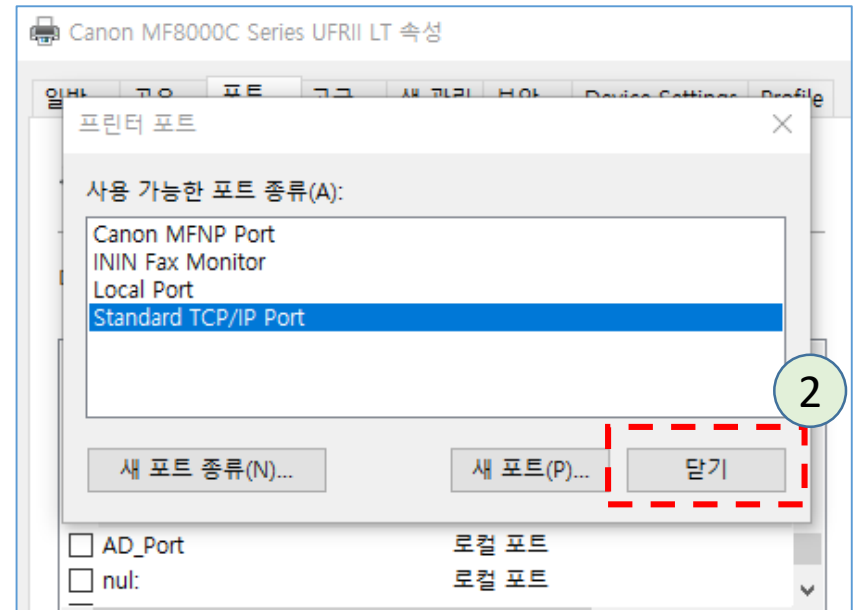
Canon MF8000C Series UFRII LT 속성

일반 공유 포트 고급 색 관리 보안 Device Settings Profile

프린터 포트

사용 가능한 포트 종류(A):

Canon MFNP Port
ININ Fax Monitor
Local Port
Standard TCP/IP Port

2

새 포트 종류(N)...

새 포트(P)...

닫기

AD_Port 로컬 포트
nul: 로컬 포트